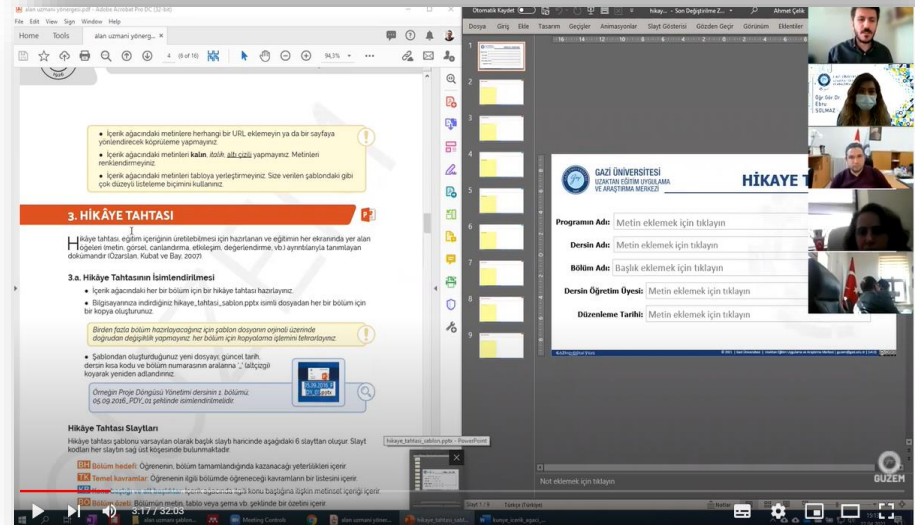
alan uzmanı yönergesi.pdf - Adobe Acrobat Pro DC (32-bit)
File Edit View Sign Window Help
Home Tools alan uzmanı yönerg...
4 (6 of 16) 94,5%

• İçerik ağacındaki metinlere herhangi bir URL eklemeyin ya da bir sayfaya yönlendirecek köprüleme yapmayınız.
• İçerik ağacındaki metinleri kalın, italik, altı çizili yapmayınız. Metinleri renklendirmeyiniz.
• İçerik ağacındaki metinleri tabloya yerleştirmeyiniz. Size verilen şablondaki gibi çok düzeyli listeleme biçimini kullanınız.

3. HİKÂYE TAHTASI

Hikâye tahtası, eğitim içeriğinin üretilebilmesi için hazırlanan ve eğitimin her ekranında yer alan öğeleri (metin, görsel, canlandırma, etkileşim, değerlendirme, vb.) ayrıntılarıyla tanımlayan dokümandır (Ozarslan, Kubat ve Bay, 2007).

3.a. Hikâye Tahtasının İsimlendirilmesi

• İçerik ağacındaki her bir bölüm için bir hikâye tahtası hazırlayınız.
• Bilgisayarınıza indirdiğiniz hikaye_tahtasi_sablon.pptx isimli dosyadan her bir bölüm için bir kopya oluşturunuz.

Birden fazla bölüm hazırlayacağınız için şablon dosyanın orjinali üzerinde doğrudan değişiklik yapmayınız; her bölüm için kopyalama işlemini tekrarlayınız.

• Şablondan oluşturduğunuz yeni dosyayı; güncel tarih, dersin kısa kodu ve bölüm numarasının aralarına '_' (altçizgi) koyarak yeniden adlandırınız.

05.09.2016_PDY_01.pptx

Örneğin Proje Döngüsü Yönetimi dersinin 1. bölümü; 05.09.2016_PDY_01 şeklinde isimlendirilmelidir.

hikaye_tahtasi_sablon.pptx - PowerPoint

Hikâye Tahtası Slaytları

Hikâye tahtası şablonu varsayılan olarak başlık slaytı hariçinde aşağıdaki 6 slayttan oluşur. Slayt kodları her slaytın sağ üst köşesinde bulunmaktadır.

BH Bölüm hedefi: Öğrenenin, bölüm tamamlandığında kazanacağı yeterlilikleri içerir.
TK Temel kavramlar: Öğrenenin ilgili bölümde öğreneceği kavramların bir listesini içerir.
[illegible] başlığına ilişkin metinsel içeriği içerir.
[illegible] Bölüm metin, tablo veya şema vb. şeklinde bir özeti içerir.

Otomatik Kaydet hikay... - Son Değiştirilme Z... Ahmet Çelik
Dosya Giriş Ekle Tasarım Geçişler Animasyonlar Slayt Gösterisi Gözden Geçir Görünüm Eklentiler

GAZİ ÜNİVERSİTESİ
UZAKTAN EĞİTİM UYGULAMA VE ARAŞTIRMA MERKEZİ
HİKÂYE T

Programın Adı: Metin eklemek için tıklayın
Dersin Adı: Metin eklemek için tıklayın
Bölüm Adı: Başlık eklemek için tıklayın
Dersin Öğretim Üyesi: Metin eklemek için tıklayın
Düzenleme Tarihi: Metin eklemek için tıklayın

Not eklemek için tıklayın
Slayt 1 / 9 Türkçe (Türkiye)

Öğr. Gör. Dr. Ebru SOLMAZ

GUZEM

3:17 / 32:03
alan uzmanı yöne... Meeting Controls alan uzmanı yöne... hikaye_tahtasi_sabl... konya_icerik_agaci_...